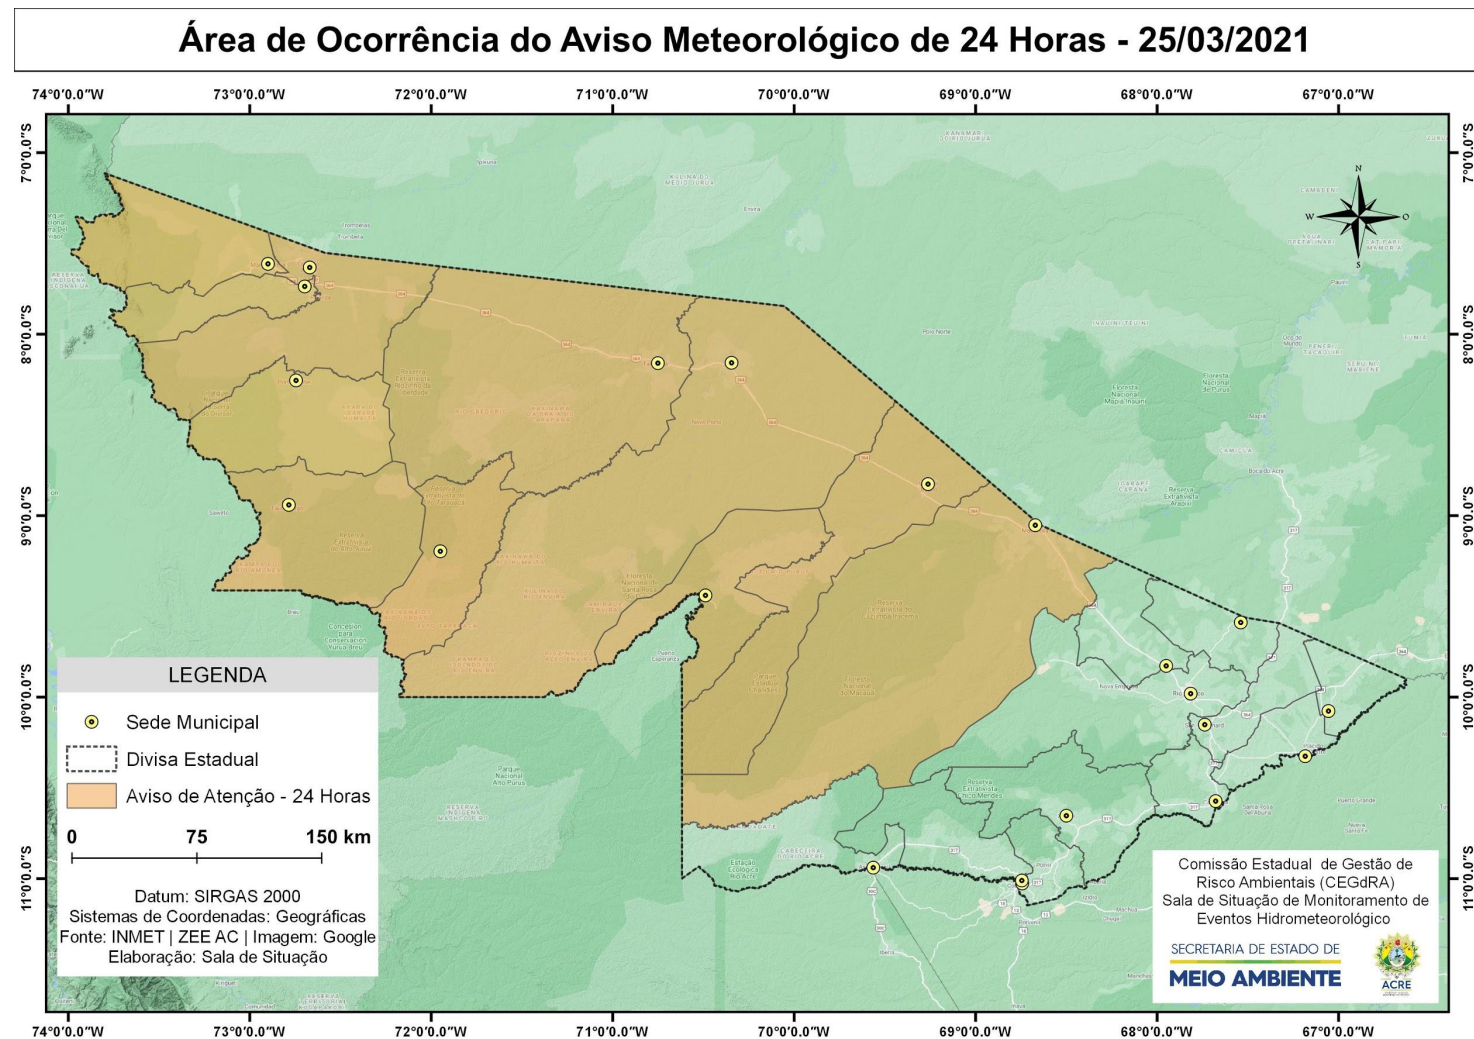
Área de Ocorrência do Aviso Meteorológico de 24 Horas - 25/03/2021

74°0'0.0"W 73°0'0.0"W 72°0'0.0"W 71°0'0.0"W 70°0'0.0"W 69°0'0.0"W 68°0'0.0"W 67°0'0.0"W

7°0'0.0"S 8°0'0.0"S 9°0'0.0"S 10°0'0.0"S 11°0'0.0"S

N
W
O
S

LEGENDA

Sede Municipal

Divisa Estadual

Aviso de Atenção - 24 Horas

0 75 150 km

Datum: SIRGAS 2000
Sistemas de Coordenadas: Geográficas
Fonte: INMET | ZEE AC | Imagem: Google
Elaboração: Sala de Situação

Comissão Estadual de Gestão de Risco Ambientais (CEGdRA)
Sala de Situação de Monitoramento de Eventos Hidrometeorológico

SECRETARIA DE ESTADO DE
MEIO AMBIENTE

ACRE

74°0'0.0"W 73°0'0.0"W 72°0'0.0"W 71°0'0.0"W 70°0'0.0"W 69°0'0.0"W 68°0'0.0"W 67°0'0.0"W